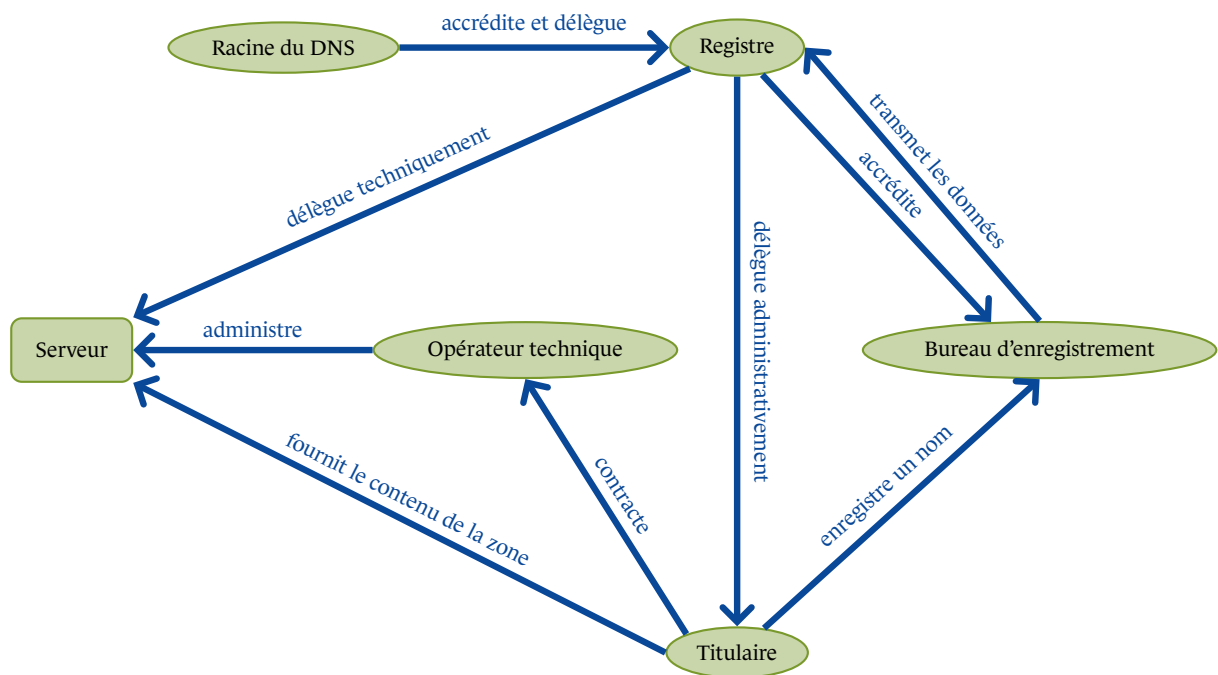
Racine du DNS
accrédite et délègue
Registre
délègue techniquement
transmet les données
accrédite
délègue administrativement
Serveur
administre
Opérateur technique
Bureau d'enregistrement
fournit le contenu de la zone
contracte
enregistre un nom
Titulaire